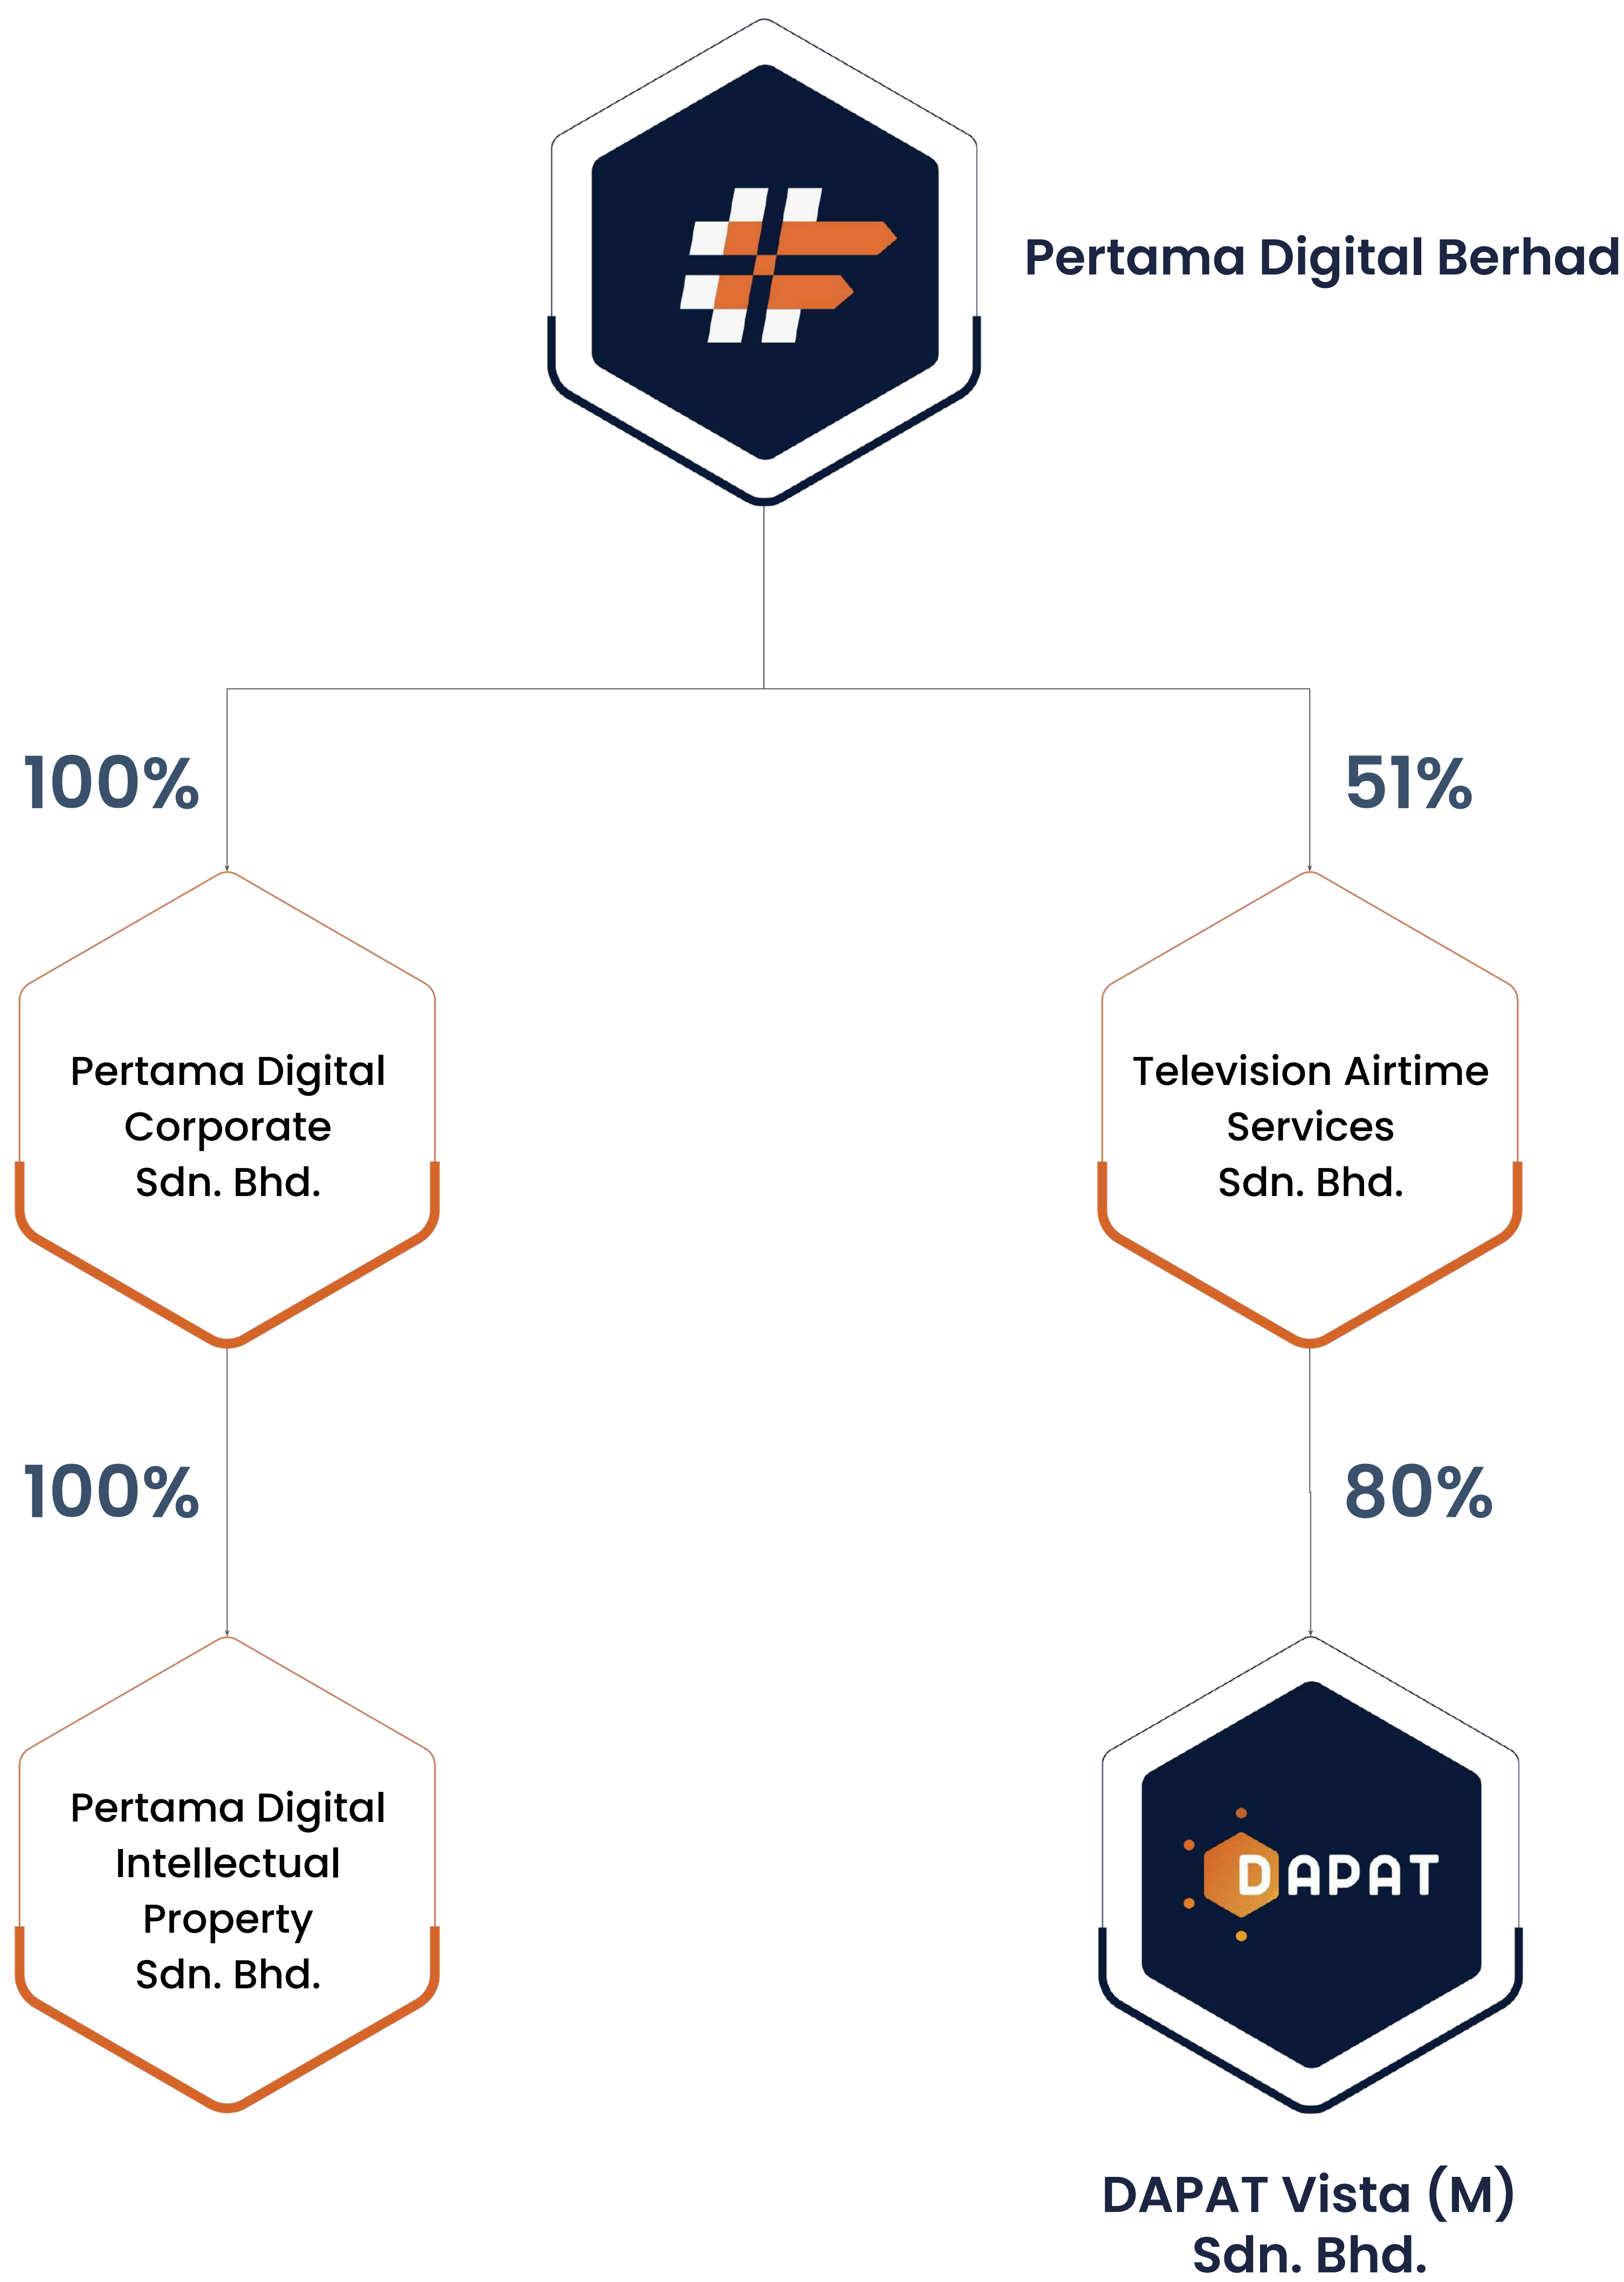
Pertama Digital Berhad

100%

51%

Pertama Digital Corporate Sdn. Bhd.

Television Airtime Services Sdn. Bhd.

100%

80%

Pertama Digital Intellectual Property Sdn. Bhd.

DAPAT

DAPAT Vista (M) Sdn. Bhd.